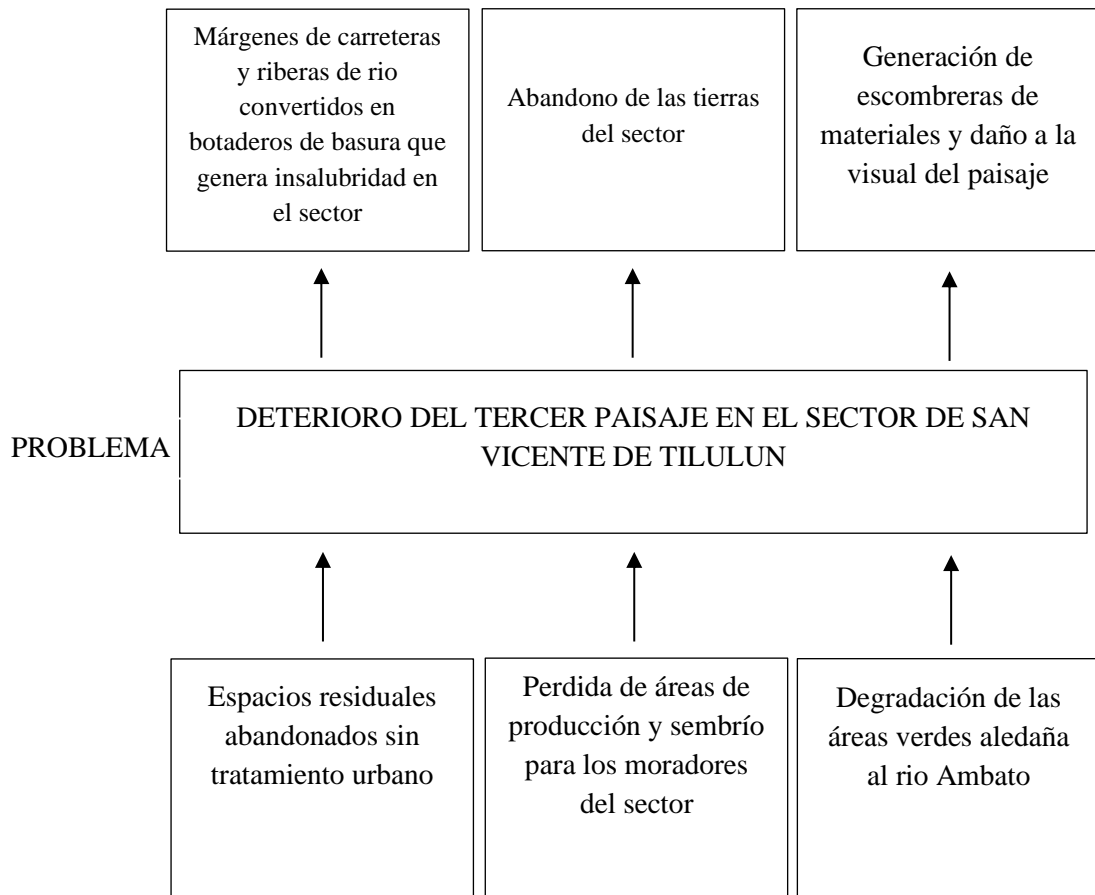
Márgenes de carreteras y riberas de rio convertidos en botaderos de basura que genera insalubridad en el sector

Abandono de las tierras del sector

Generación de escombreras de materiales y daño a la visual del paisaje

PROBLEMA

DETERIORO DEL TERCER PAISAJE EN EL SECTOR DE SAN VICENTE DE TILULUN

Espacios residuales abandonados sin tratamiento urbano

Perdida de áreas de producción y sembrío para los moradores del sector

Degradación de las áreas verdes aledaña al rio Ambato